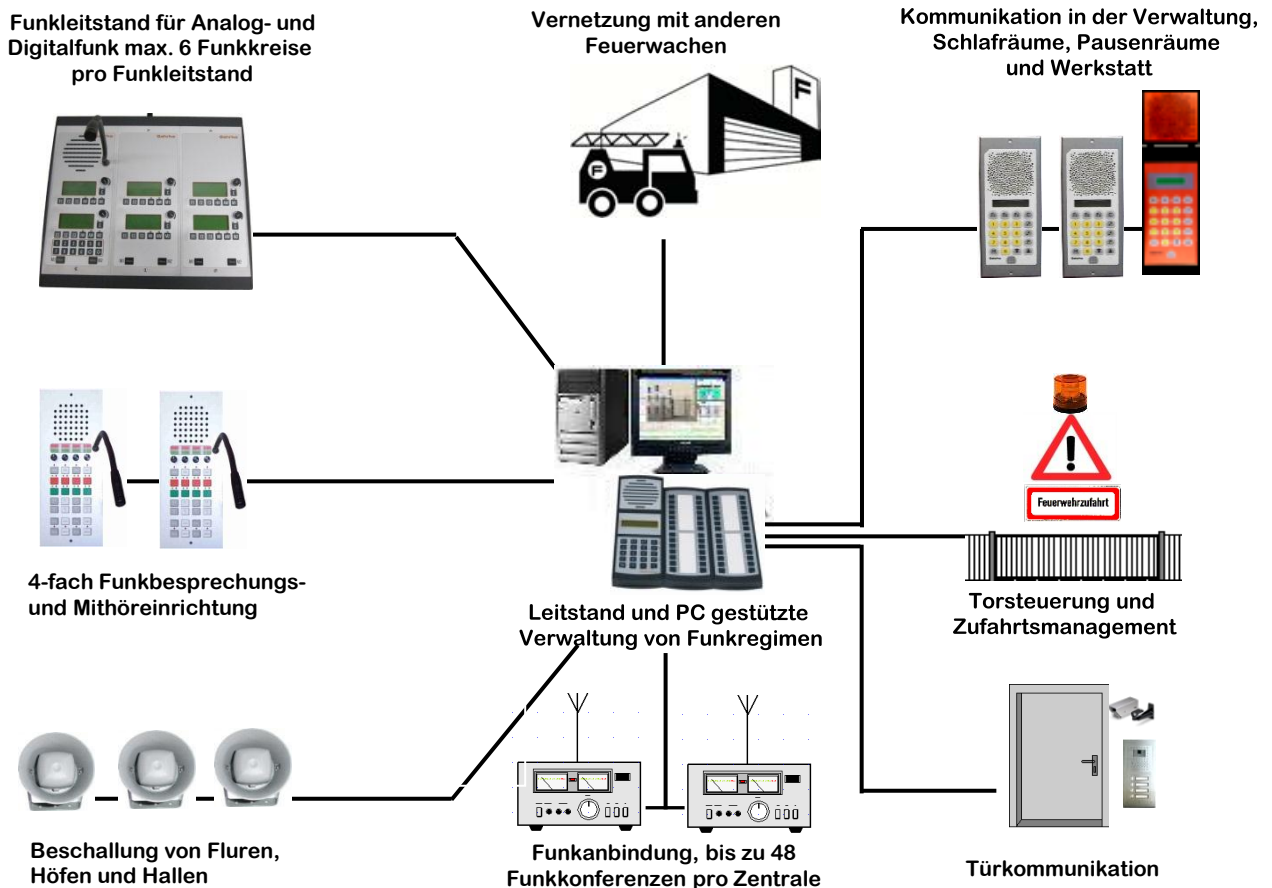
Funkleitstand für Analog- und Digitalfunk max. 6 Funkkreise pro Funkleitstand

Vernetzung mit anderen Feuerwachen

Kommunikation in der Verwaltung, Schlafräume, Pausenräume und Werkstatt

F

F

Feuerwehrzufahrt

4-fach Funkbesprechungs- und Mithöreinrichtung

Leitstand und PC gestützte Verwaltung von Funkregimen

Torsteuerung und Zufahrtsmanagement

Beschallung von Fluren, Höfen und Hallen

Funkanbindung, bis zu 48 Funkkonferenzen pro Zentrale

Türkommunikation